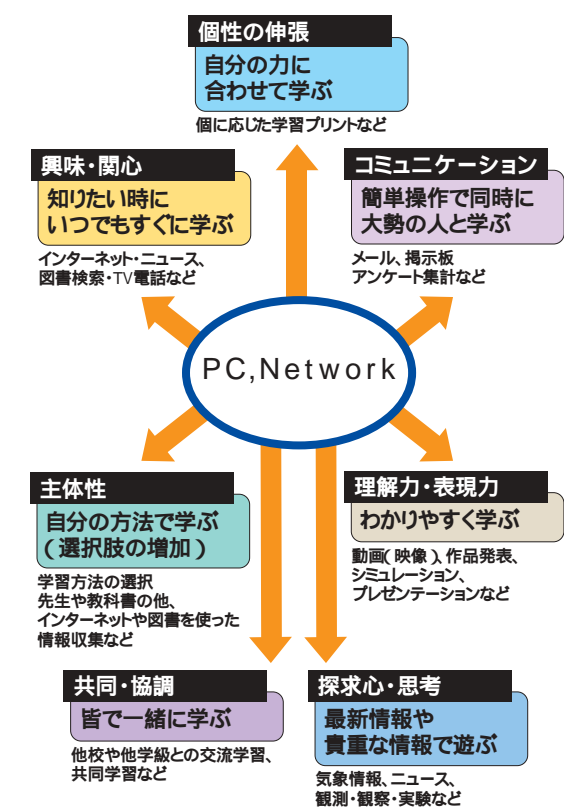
個性の伸張

自分の力に
合わせて学ぶ

個に応じた学習プリントなど

興味・関心

知りたい時に
いつでもすぐに学ぶ

インターネット・ニュース、
図書検索・TV電話など

コミュニケーション

簡単操作で同時に
大勢の人と学ぶ

メール、掲示板
アンケート集計など

PC,Network

主体性

自分の方法で学ぶ
(選択肢の増加)

学習方法の選択
先生や教科書の他、
インターネットや図書を使った
情報収集など

理解力・表現力

わかりやすく学ぶ

動画(映像)、作品発表、
シミュレーション、
プレゼンテーションなど

共同・協調

皆で一緒に学ぶ

他校や他学級との交流学習、
共同学習など

探求心・思考

最新情報や
貴重な情報で遊ぶ

気象情報、ニュース、
観測・観察・実験など